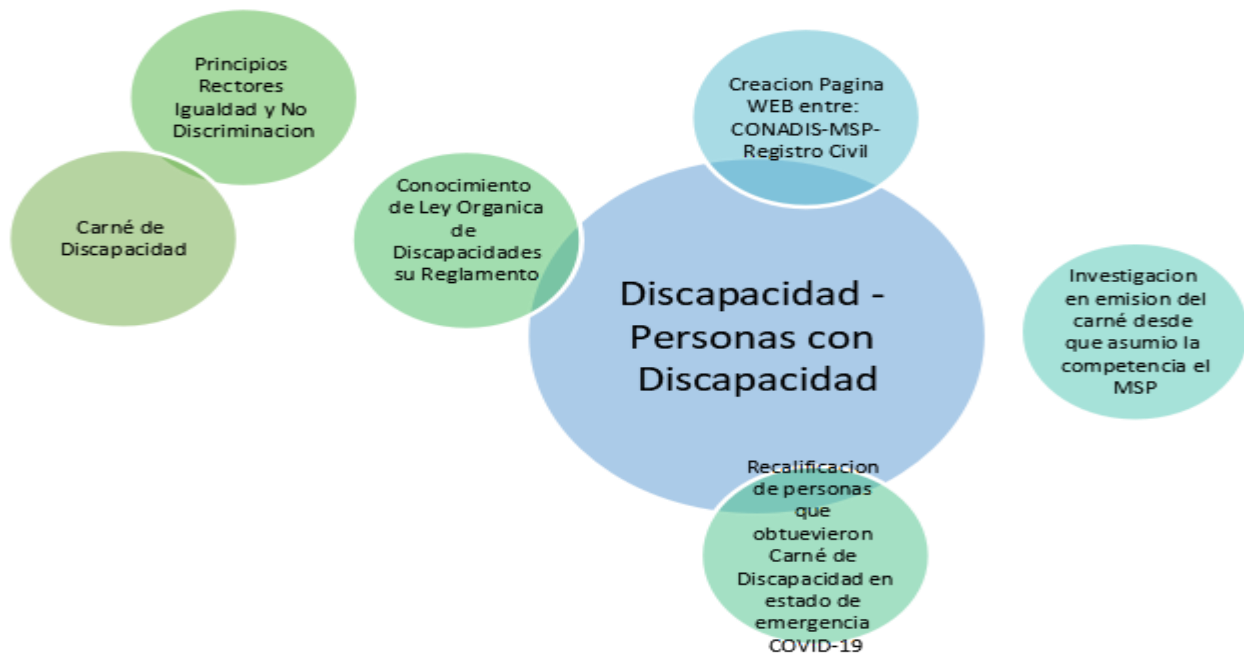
Principios Rectores Igualdad y No Discriminacion

Carné de Discapacidad

Conocimiento de Ley Organica de Discapacidades su Reglamento

Creacion Pagina WEB entre: CONADIS-MSP-Registro Civil

Discapacidad - Personas con Discapacidad

Investigacion en emision del carné desde que asumio la competencia el MSP

Recalificacion de personas que obtuevieron Carné de Discapacidad en estado de emergencia COVID-19